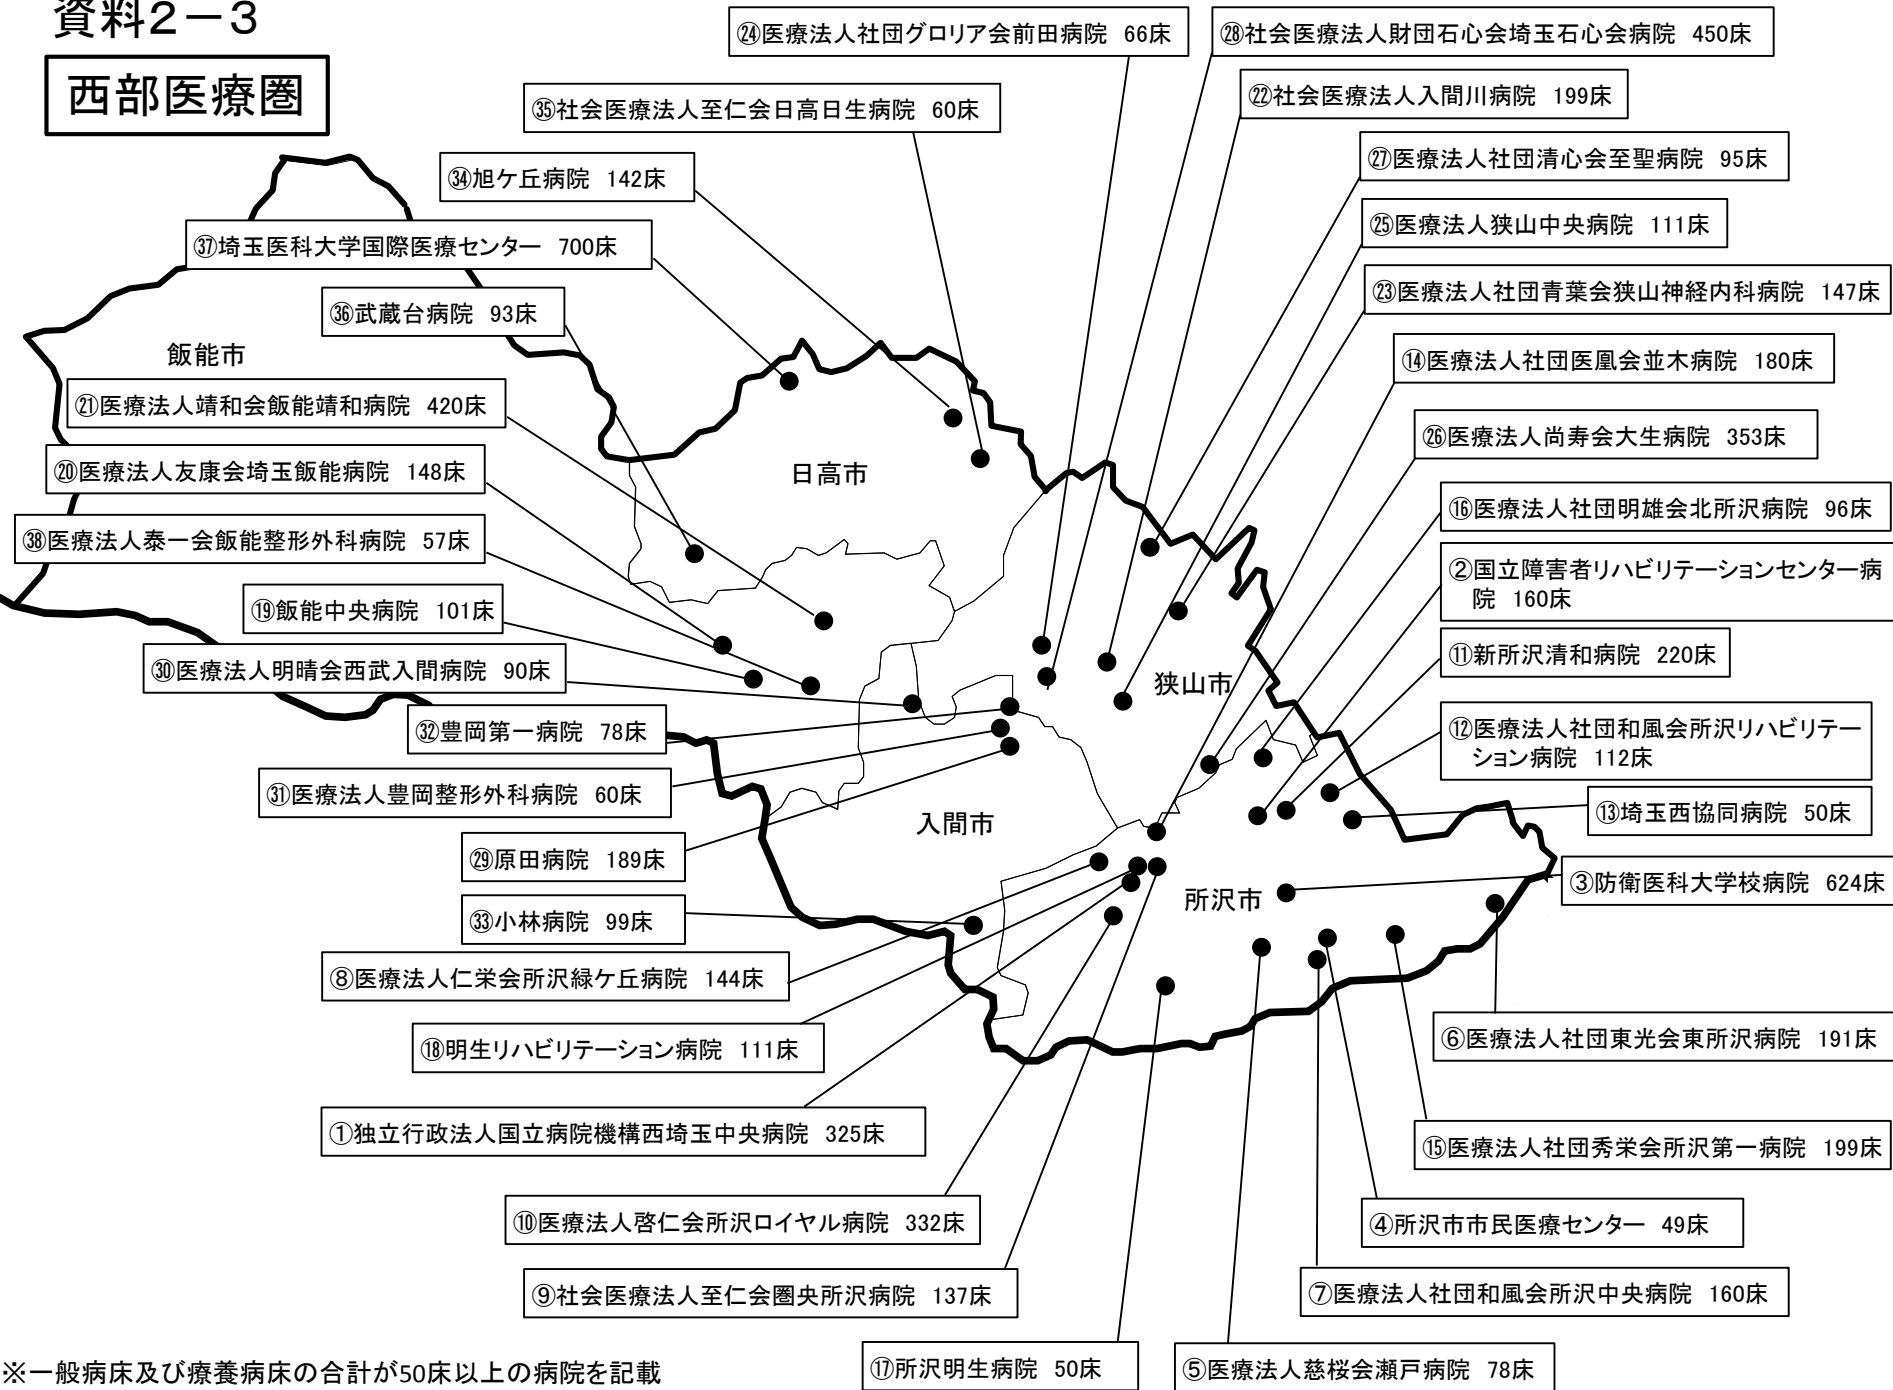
資料2－3

西部医療圏

㉔医療法人社団グロリア会前田病院 66床

㉘社会医療法人財団石心会埼玉石心会病院 450床

㉒社会医療法人入間川病院 199床

㉟社会医療法人至仁会日高日生病院 60床

㉗医療法人社団清心会至聖病院 95床

㉞旭ケ丘病院 142床

㉕医療法人狭山中央病院 111床

㊲埼玉医科大学国際医療センター 700床

㉓医療法人社団青葉会狭山神経内科病院 147床

㊱武蔵台病院 93床

⑭医療法人社団医凰会並木病院 180床

飯能市

㉑医療法人靖和会飯能靖和病院 420床

㉖医療法人尚寿会大生病院 353床

⑳医療法人友康会埼玉飯能病院 148床

日高市

⑯医療法人社団明雄会北所沢病院 96床

㊳医療法人泰一会飯能整形外科病院 57床

②国立障害者リハビリテーションセンター病院 160床

⑲飯能中央病院 101床

⑪新所沢清和病院 220床

㉚医療法人明晴会西武入間病院 90床

狭山市

⑫医療法人社団和風会所沢リハビリテーション病院 112床

㉜豊岡第一病院 78床

⑬埼玉西協同病院 50床

㉛医療法人豊岡整形外科病院 60床

入間市

㉙原田病院 189床

③防衛医科大学校病院 624床

所沢市

㉝小林病院 99床

⑧医療法人仁栄会所沢緑ケ丘病院 144床

⑥医療法人社団東光会東所沢病院 191床

⑱明生リハビリテーション病院 111床

①独立行政法人国立病院機構西埼玉中央病院 325床

⑮医療法人社団秀栄会所沢第一病院 199床

⑩医療法人啓仁会所沢ロイヤル病院 332床

④所沢市市民医療センター 49床

⑨社会医療法人至仁会圏央所沢病院 137床

⑦医療法人社団和風会所沢中央病院 160床

※一般病床及び療養病床の合計が50床以上の病院を記載

⑰所沢明生病院 50床

⑤医療法人慈桜会瀬戸病院 78床